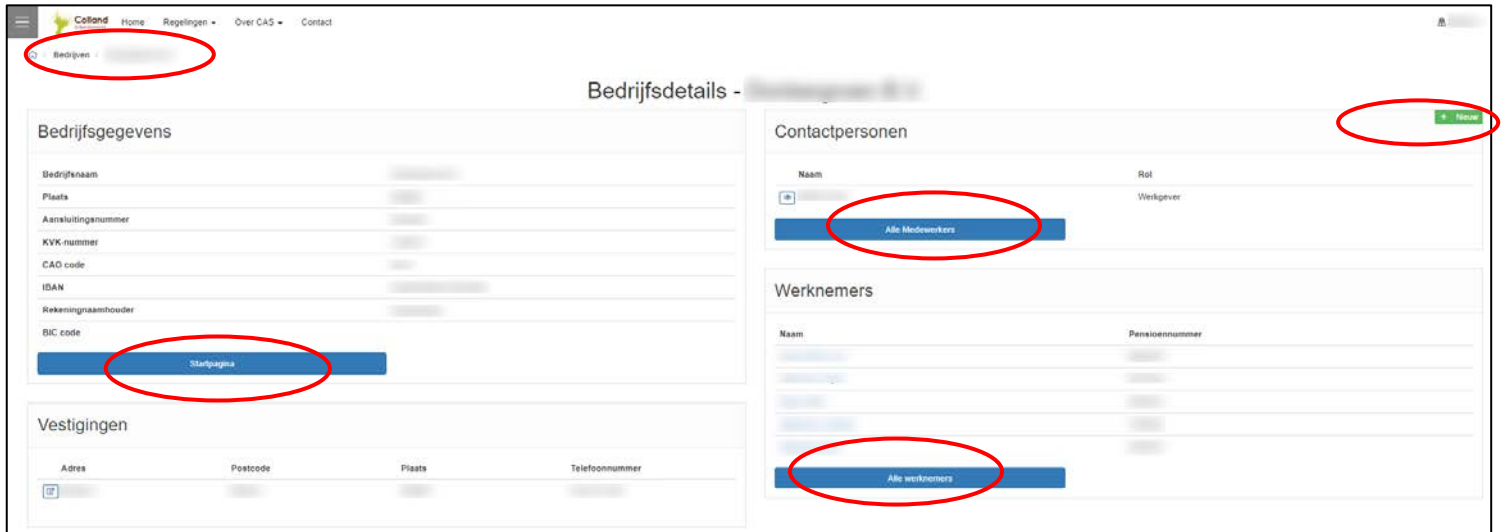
Colland Home Regelingen ▾ Over CAS ▾ Contact

Bedrijven / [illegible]

Bedrijfsdetails - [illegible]

Bedrijfsgegevens

| | |
|---|---|
| Bedrijfsnaam | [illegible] |
| Plaats | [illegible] |
| Aansluitingsnummer | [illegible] |
| KVK-nummer | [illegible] |
| CAO code | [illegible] |
| IBAN | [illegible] |
| Rekeningnaamhouder | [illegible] |
| BIC code | |

Startpagina

Vestigingen

| Adres | Postcode | Plaats | Telefoonnummer |
|---|---|---|---|
| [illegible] | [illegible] | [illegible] | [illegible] |

Contactpersonen

+ Nieuw

| Naam | Rol |
|---|---|
| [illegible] | Werkgever |

Alle Medewerkers

Werknemers

| Naam | Pensioennummer |
|---|---|
| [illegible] | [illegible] |
| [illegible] | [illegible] |
| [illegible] | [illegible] |
| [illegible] | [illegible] |
| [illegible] | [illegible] |

Alle werknemers